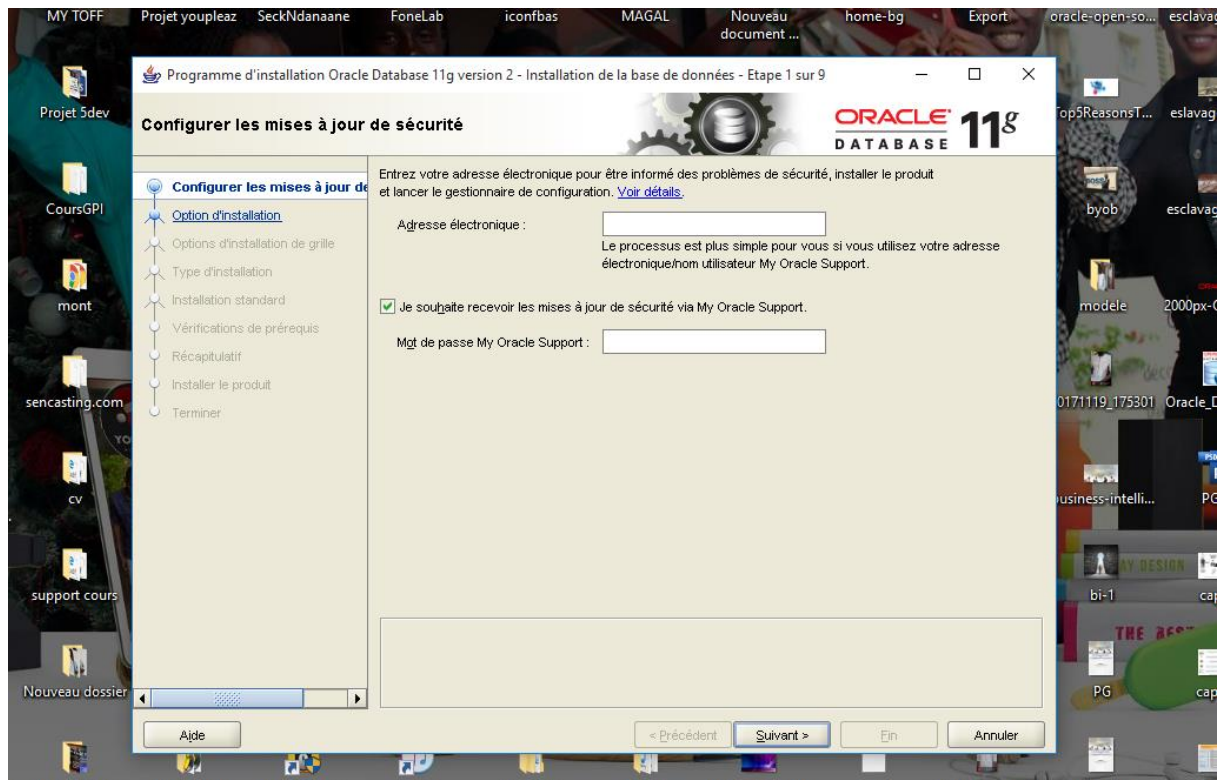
MY TOFF Projet youpleaz SeckNdanaane FoneLab iconfbas MAGAL Nouveau document ... home-bg Export oracle-open-so... esclavag

Projet 5dev

CoursGPI

mont

sencasting.com

cv

support cours

Nouveau dossier

Top5ReasonsT... eslavag

byob esclavag

modele 2000px-

0171119_175301 Oracle_

business-intelli... PG

bi-1 cap

PG cap

Programme d'installation Oracle Database 11g version 2 - Installation de la base de données - Etape 1 sur 9

Configurer les mises à jour de sécurité

ORACLE DATABASE $11^g$

Configurer les mises à jour de

Option d'installation

Options d'installation de grille

Type d'installation

Installation standard

Vérifications de prérequis

Récapitulatif

Installer le produit

Terminer

Entrez votre adresse électronique pour être informé des problèmes de sécurité, installer le produit et lancer le gestionnaire de configuration. Voir détails.

Adresse électronique :

Le processus est plus simple pour vous si vous utilisez votre adresse électronique/nom utilisateur My Oracle Support.

Je souhaite recevoir les mises à jour de sécurité via My Oracle Support.

Mot de passe My Oracle Support :

Aide

< Précédent Suivant > Fin Annuler